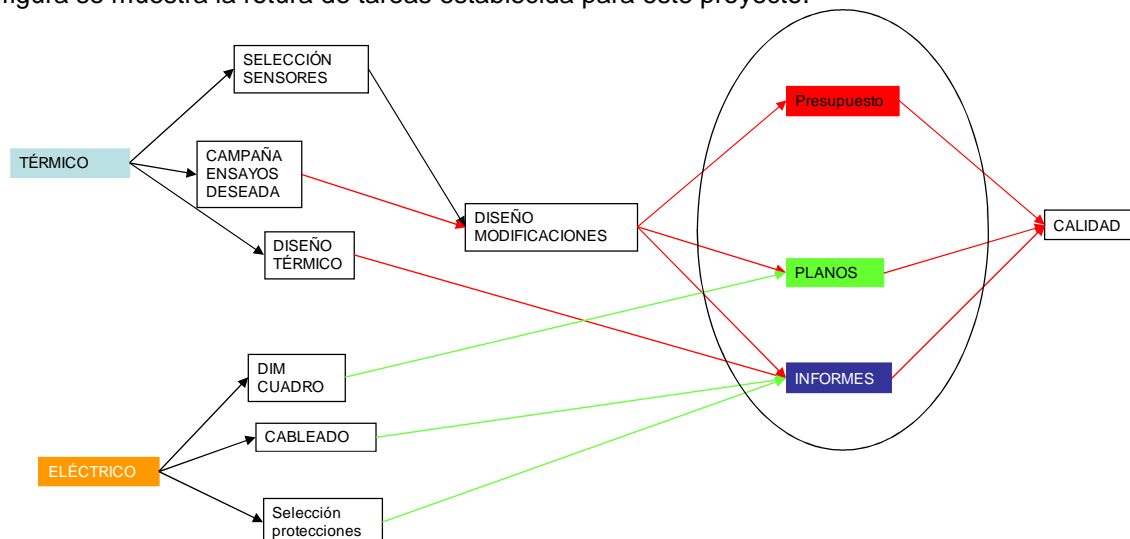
figura se muestra la rotura de tareas establecida para este proyecto.

SELECCIÓN SENSORES

TÉRMICO

CAMPAÑA ENSAYOS DESEADA

DISEÑO TÉRMICO

DISEÑO MODIFICACIONES

Presupuesto

PLANOS

INFORMES

CALIDAD

DIM CUADRO

CABLEADO

ELÉCTRICO

Selección protecciones